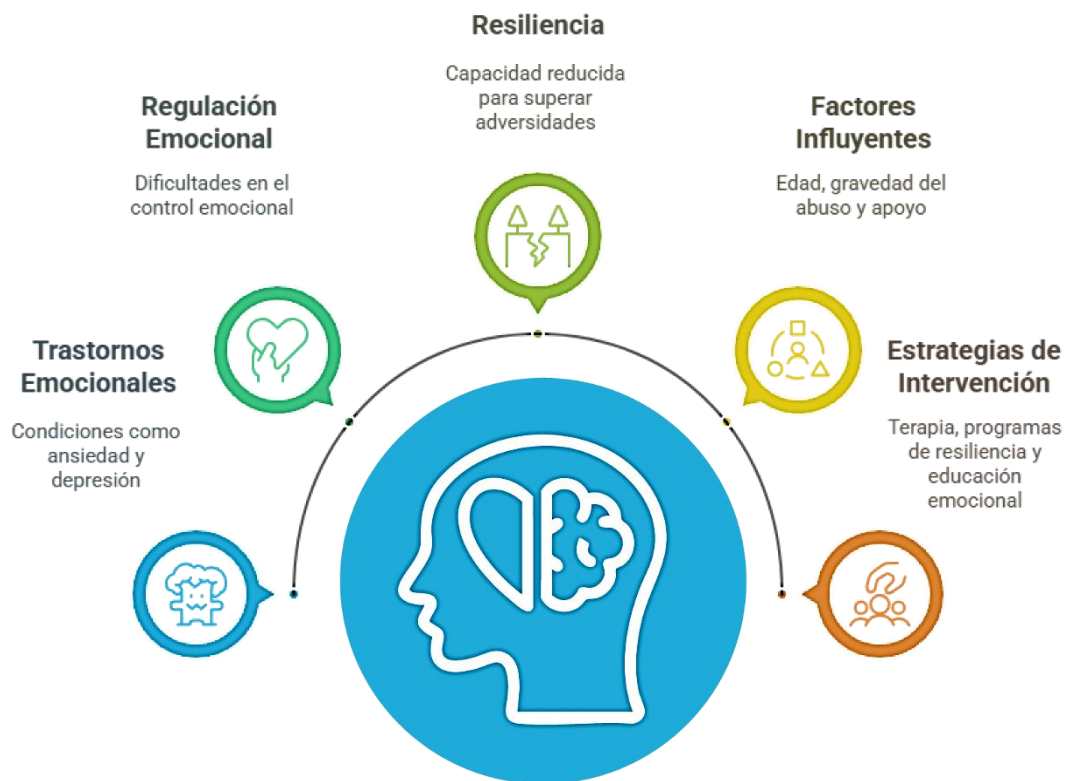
Resiliencia

Capacidad reducida para superar adversidades

Regulación Emocional

Dificultades en el control emocional

Factores Influyentes

Edad, gravedad del abuso y apoyo

Trastornos Emocionales

Condiciones como ansiedad y depresión

Estrategias de Intervención

Terapia, programas de resiliencia y educación emocional